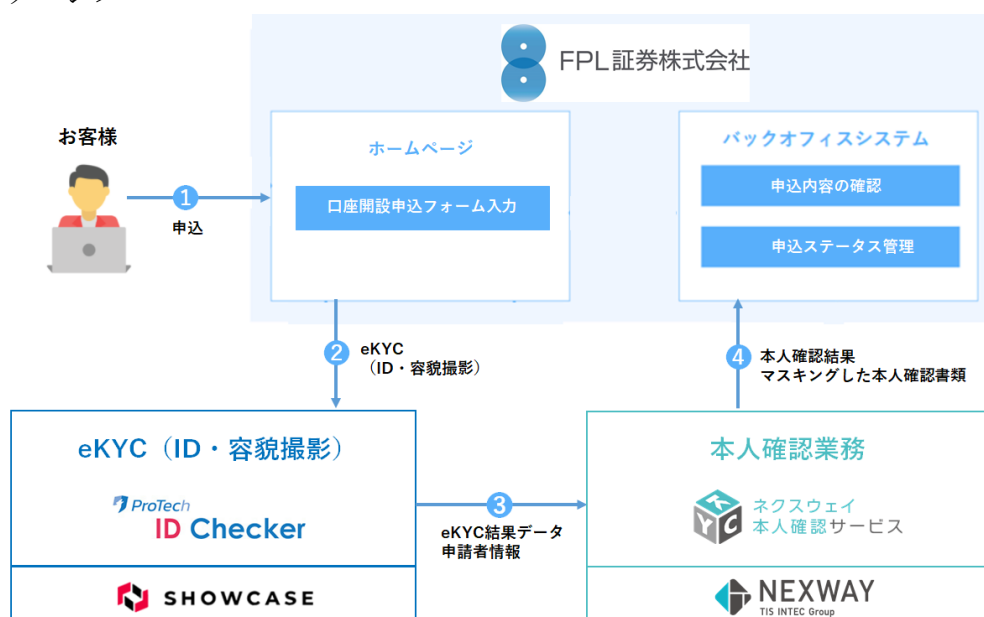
FPL証券株式会社

お客様

1
申込

ホームページ

口座開設申込フォーム入力

バックオフィスシステム

申込内容の確認

申込ステータス管理

2
eKYC
（ID・容貌撮影）

4
本人確認結果
マスキングした本人確認書類

eKYC（ID・容貌撮影）

ProTech
ID Checker

3
eKYC結果データ
申請者情報

本人確認業務

ネクスウェイ
本人確認サービス

SHOWCASE

NEXWAY
TIS INTEC Group